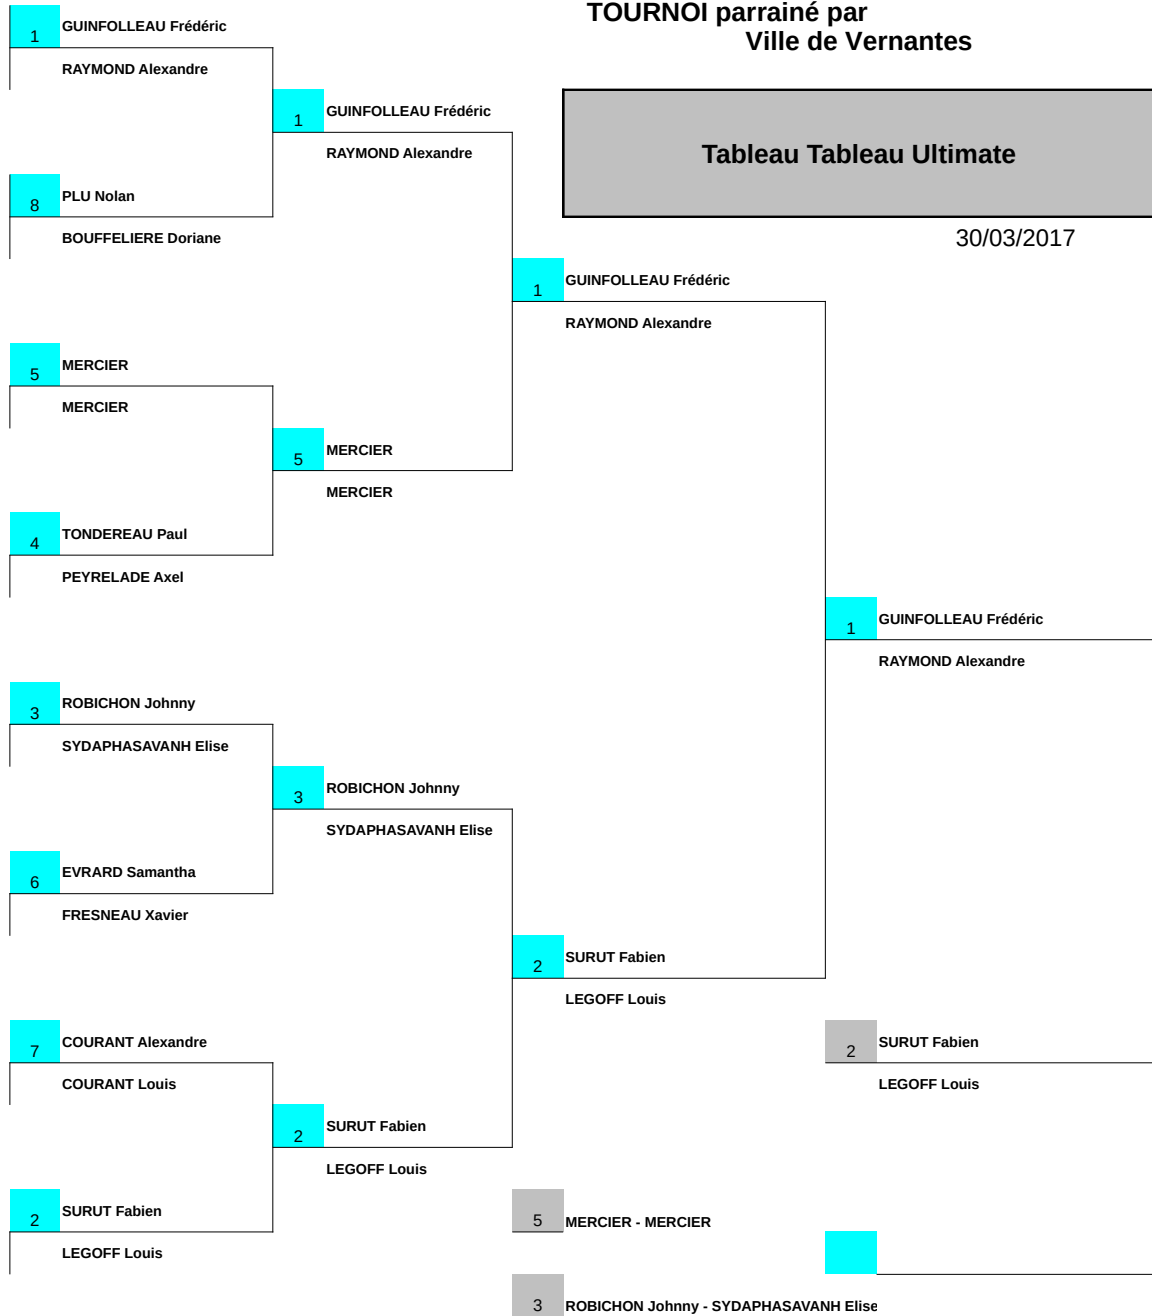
TOURNOI parrainé par
Ville de Vernantes

Tableau Tableau Ultimate

30/03/2017

1 GUINFOLLEAU Frédéric
RAYMOND Alexandre

8 PLU Nolan
BOUFFELIERE Doriane

5 MERCIER
MERCIER

4 TONDEREAU Paul
PEYRELADE Axel

3 ROBICHON Johnny
SYDAPHASAVANH Elise

6 EVRARD Samantha
FRESNEAU Xavier

7 COURANT Alexandre
COURANT Louis

2 SURUT Fabien
LEGOFF Louis

1 GUINFOLLEAU Frédéric
RAYMOND Alexandre

5 MERCIER
MERCIER

3 ROBICHON Johnny
SYDAPHASAVANH Elise

2 SURUT Fabien
LEGOFF Louis

1 GUINFOLLEAU Frédéric
RAYMOND Alexandre

2 SURUT Fabien
LEGOFF Louis

1 GUINFOLLEAU Frédéric
RAYMOND Alexandre

2 SURUT Fabien
LEGOFF Louis

5 MERCIER - MERCIER

3 ROBICHON Johnny - SYDAPHASAVANH Elise